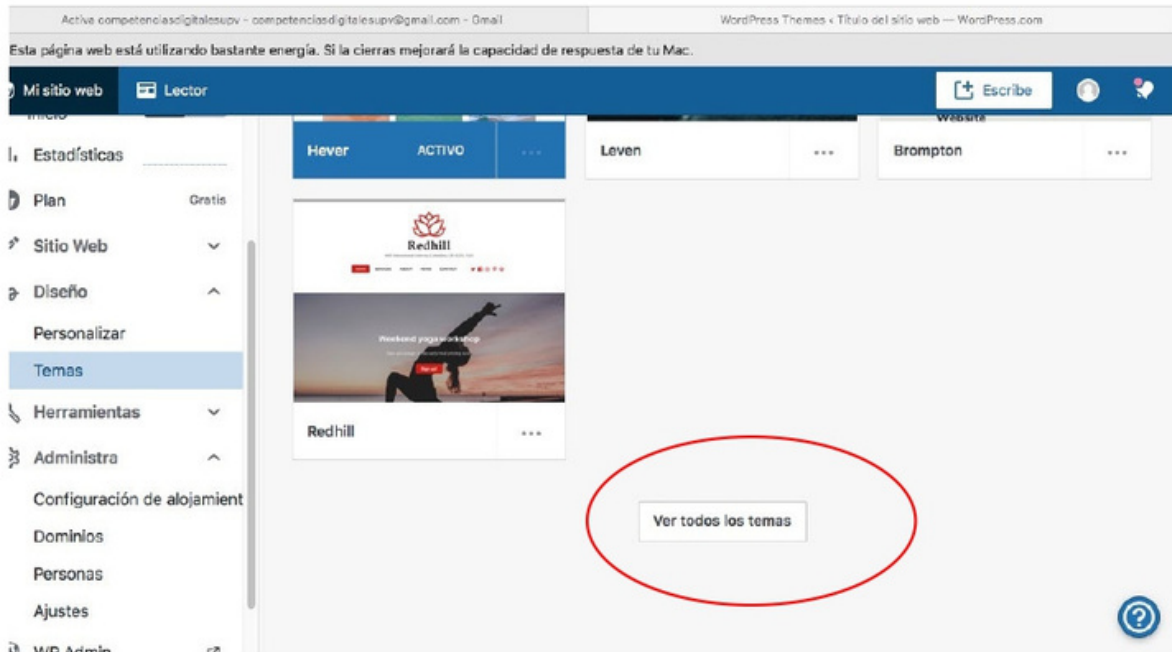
Activa competenciasdigitalesupv - competenciasdigitalesupv@gmail.com - Gmail

WordPress Themes ‹ Título del sitio web — WordPress.com

Esta página web está utilizando bastante energía. Si la cierras mejorará la capacidad de respuesta de tu Mac.

Mi sitio web

Lector

Escribe

Inicio

Estadísticas

Plan

Gratis

Sitio Web

Diseño

Personalizar

Temas

Herramientas

Administra

Configuración de alojamient

Dominios

Personas

Ajustes

WP Admin

Hever

ACTIVO

Leven

Website

Brompton

Redhill

Weekend yoga workshop

Redhill

Ver todos los temas